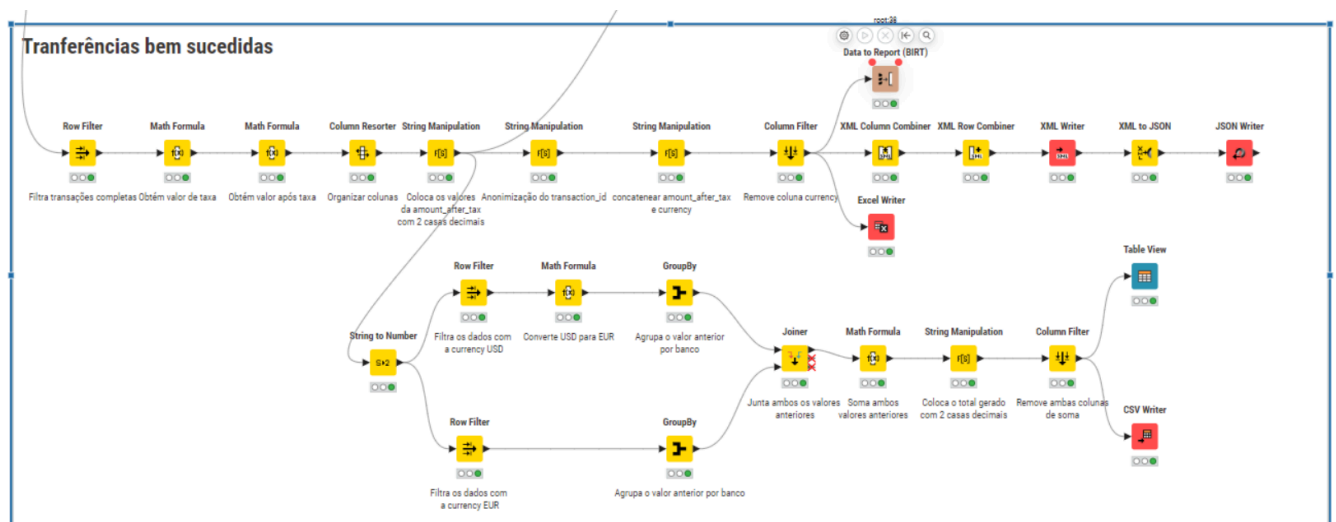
root:36

Tranferências bem sucedidas

Data to Report (BIRT)

Row Filter
Filtra transações completas

Math Formula
Obtém valor de taxa

Math Formula
Obtém valor após taxa

Column Resorter
Organizar colunas

String Manipulation
Coloca os valores da amount_after_tax com 2 casas decimais

String Manipulation
Anonimização do transaction_id

String Manipulation
concatenear amount_after_tax e currency

Column Filter
Remove coluna currency

XML Column Combiner

XML Row Combiner

XML Writer

XML to JSON

JSON Writer

Excel Writer

Table View

String to Number

Row Filter
Filtra os dados com a currency USD

Math Formula
Converte USD para EUR

GroupBy
Agrupa o valor anterior por banco

Joiner
Junta ambos os valores anteriores

Math Formula
Soma ambos valores anteriores

String Manipulation
Coloca o total gerado com 2 casas decimais

Column Filter
Remove ambas colunas de soma

CSV Writer

Row Filter
Filtra os dados com a currency EUR

GroupBy
Agrupa o valor anterior por banco